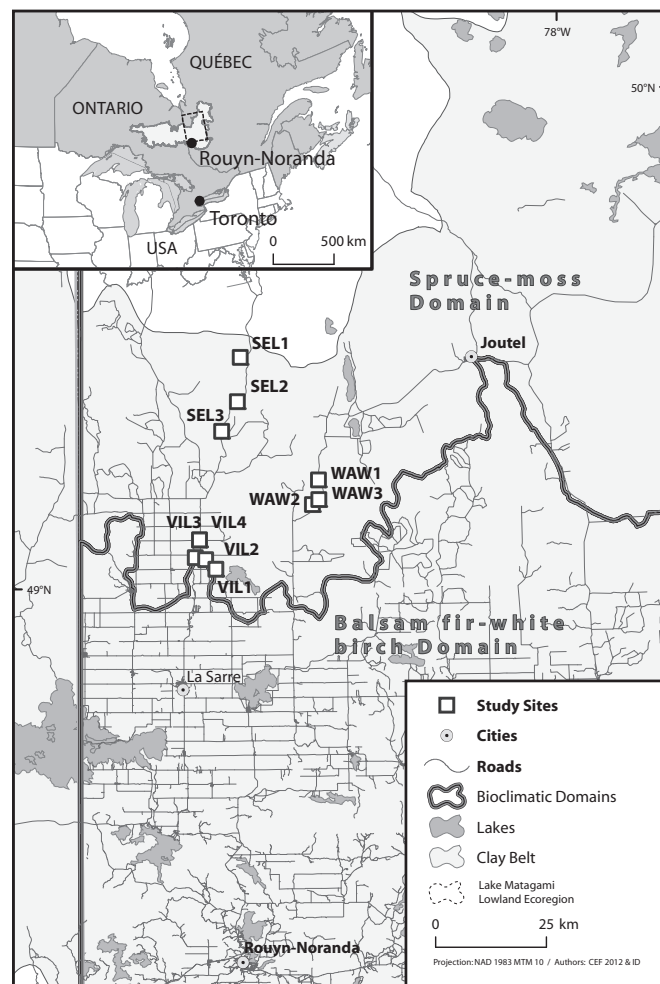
QUÉBEC
ONTARIO
Rouyn-Noranda
Toronto
USA
0 500 km

78°W
50°N

Spruce-moss Domain
Joutel
SEL1
SEL2
SEL3
WAW1
WAW2
WAW3
VIL3
VIL4
VIL2
VIL1
49°N
Balsam fir-white birch Domain
La Sarre
Rouyn-Noranda

Study Sites
Cities
Roads
Bioclimatic Domains
Lakes
Clay Belt
Lake Matagami Lowland Ecoregion
0 25 km
Projection: NAD 1983 MTM 10 / Authors: CEF 2012 & ID